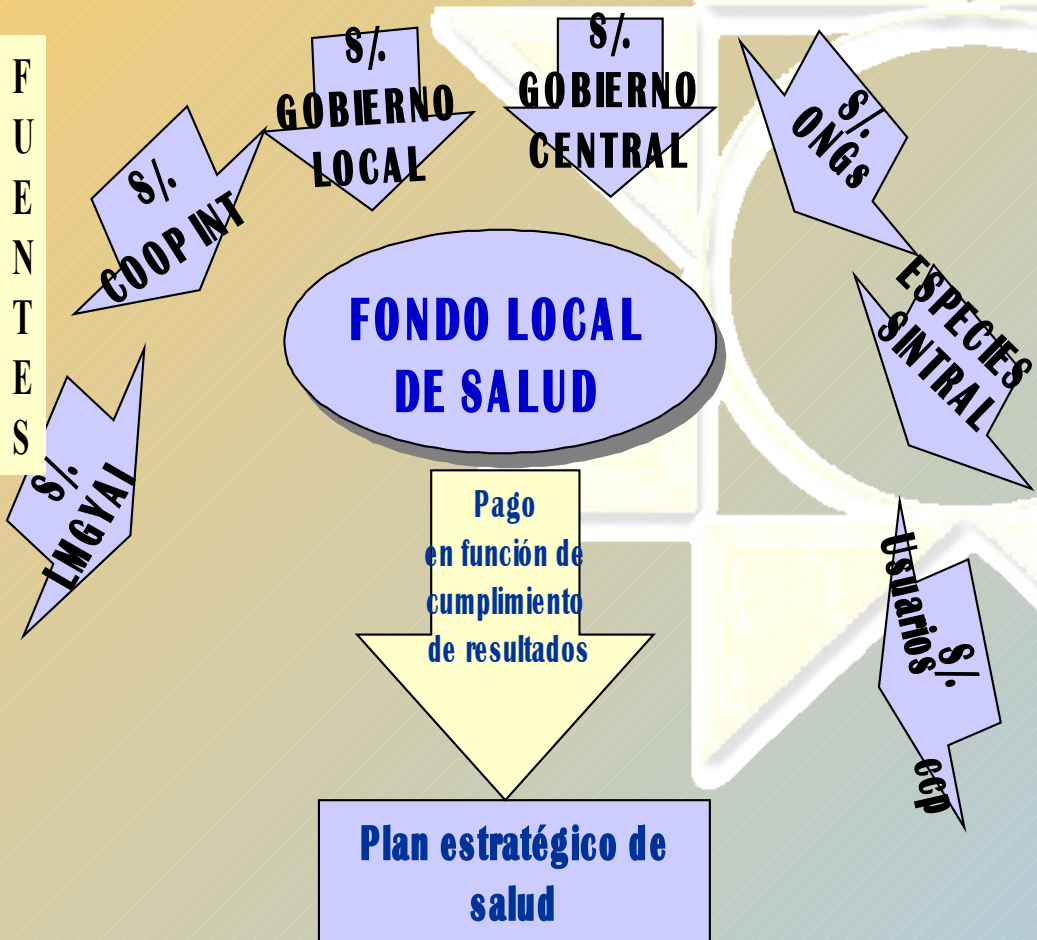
FUENTES

S/. COOP INT

S/. GOBIERNO LOCAL

S/. GOBIERNO CENTRAL

S/. ONGs

ESPECIES SINTRAL

S/. LMGYAI

FONDO LOCAL DE SALUD

Pago en función de cumplimiento de resultados

Usuarios S/. ccp

Plan estratégico de salud